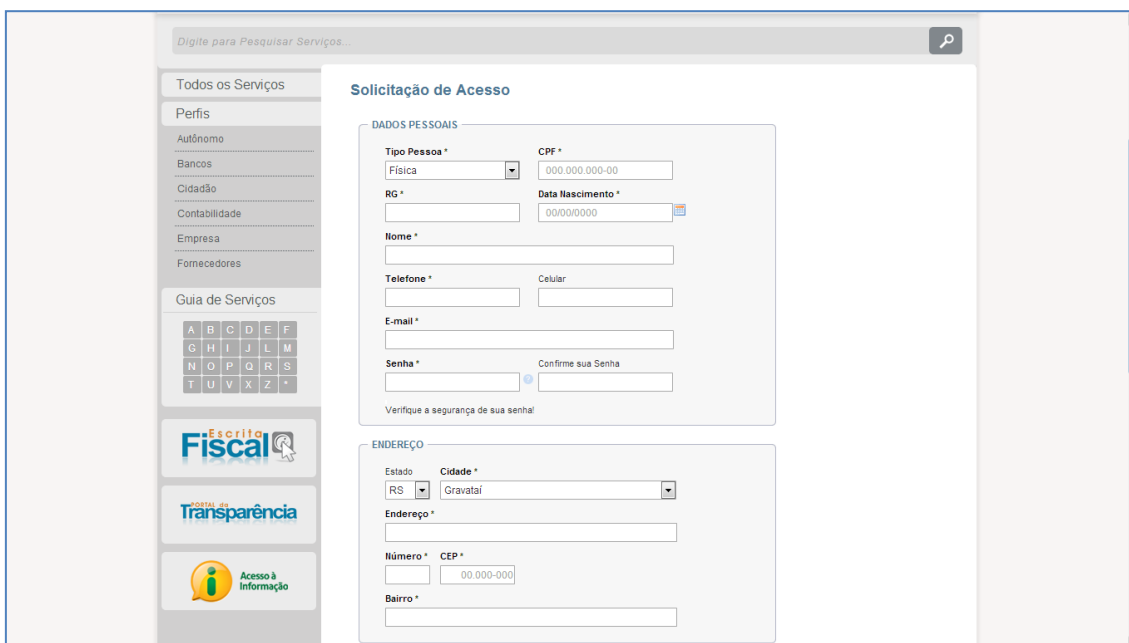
Digite para Pesquisar Serviços...

Todos os Serviços

Perfis

Autônomo

Bancos

Cidadão

Contabilidade

Empresa

Fornecedores

Guia de Serviços

A B C D E F
G H I J L M
N O P Q R S
T U V X Z *

Escrita Fiscal

PORTAL da Transparência

Acesso à Informação

Solicitação de Acesso

DADOS PESSOAIS

Tipo Pessoa * Física

CPF * 000.000.000-00

RG *

Data Nascimento * 00/00/0000

Nome *

Telefone *

Celular

E-mail *

Senha *

Confirme sua Senha

Verifique a segurança de sua senha!

ENDEREÇO

Estado RS

Cidade * Gravataí

Endereço *

Número *

CEP * 00.000-000

Bairro *